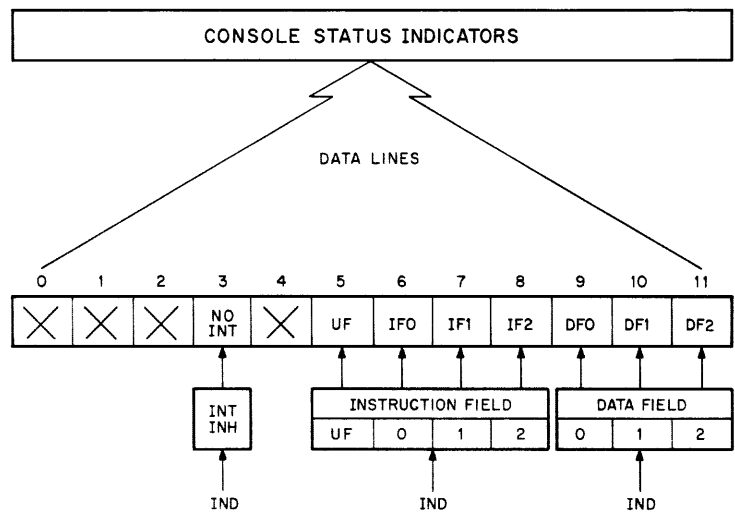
CONSOLE STATUS INDICATORS

DATA LINES

0 1 2 3 4 5 6 7 8 9 10 11

| | | | NO INT | | UF | IF0 | IF1 | IF2 | DF0 | DF1 | DF2 |
|---|---|---|---|---|---|---|---|---|---|---|---|

INT INH

INSTRUCTION FIELD

| UF | 0 | 1 | 2 |
|---|---|---|---|

DATA FIELD

| 0 | 1 | 2 |
|---|---|---|

IND

IND

IND